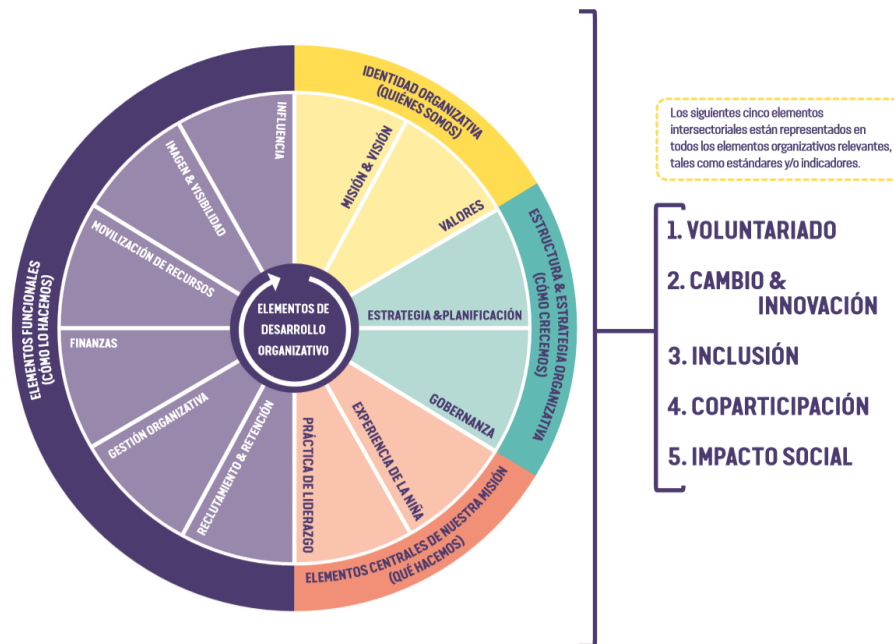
ELEMENTOS DE DESARROLLO ORGANIZATIVO

IDENTIDAD ORGANIZATIVA (QUIÉNES SOMOS)

MISIÓN & VISIÓN

VALORES

ESTRUCTURA & ESTRATEGIA ORGANIZATIVA (CÓMO CRECEMOS)

ESTRATEGIA &PLANIFICACIÓN

GOBERNANZA

ELEMENTOS CENTRALES DE NUESTRA MISIÓN (QUÉ HACEMOS)

EXPERIENCIA DE LA NIÑA

PRÁCTICA DE LIDERAZGO

ELEMENTOS FUNCIONALES (CÓMO LO HACEMOS)

RECLUTAMIENTO & RETENCIÓN

GESTIÓN ORGANIZATIVA

FINANZAS

MOVILIZACIÓN DE RECURSOS

IMAGEN & VISIBILIDAD

INFLUENCIA

Los siguientes cinco elementos intersectoriales están representados en todos los elementos organizativos relevantes, tales como estándares y/o indicadores.

1. VOLUNTARIADO
2. CAMBIO & INNOVACIÓN
3. INCLUSIÓN
4. COPARTICIPACIÓN
5. IMPACTO SOCIAL